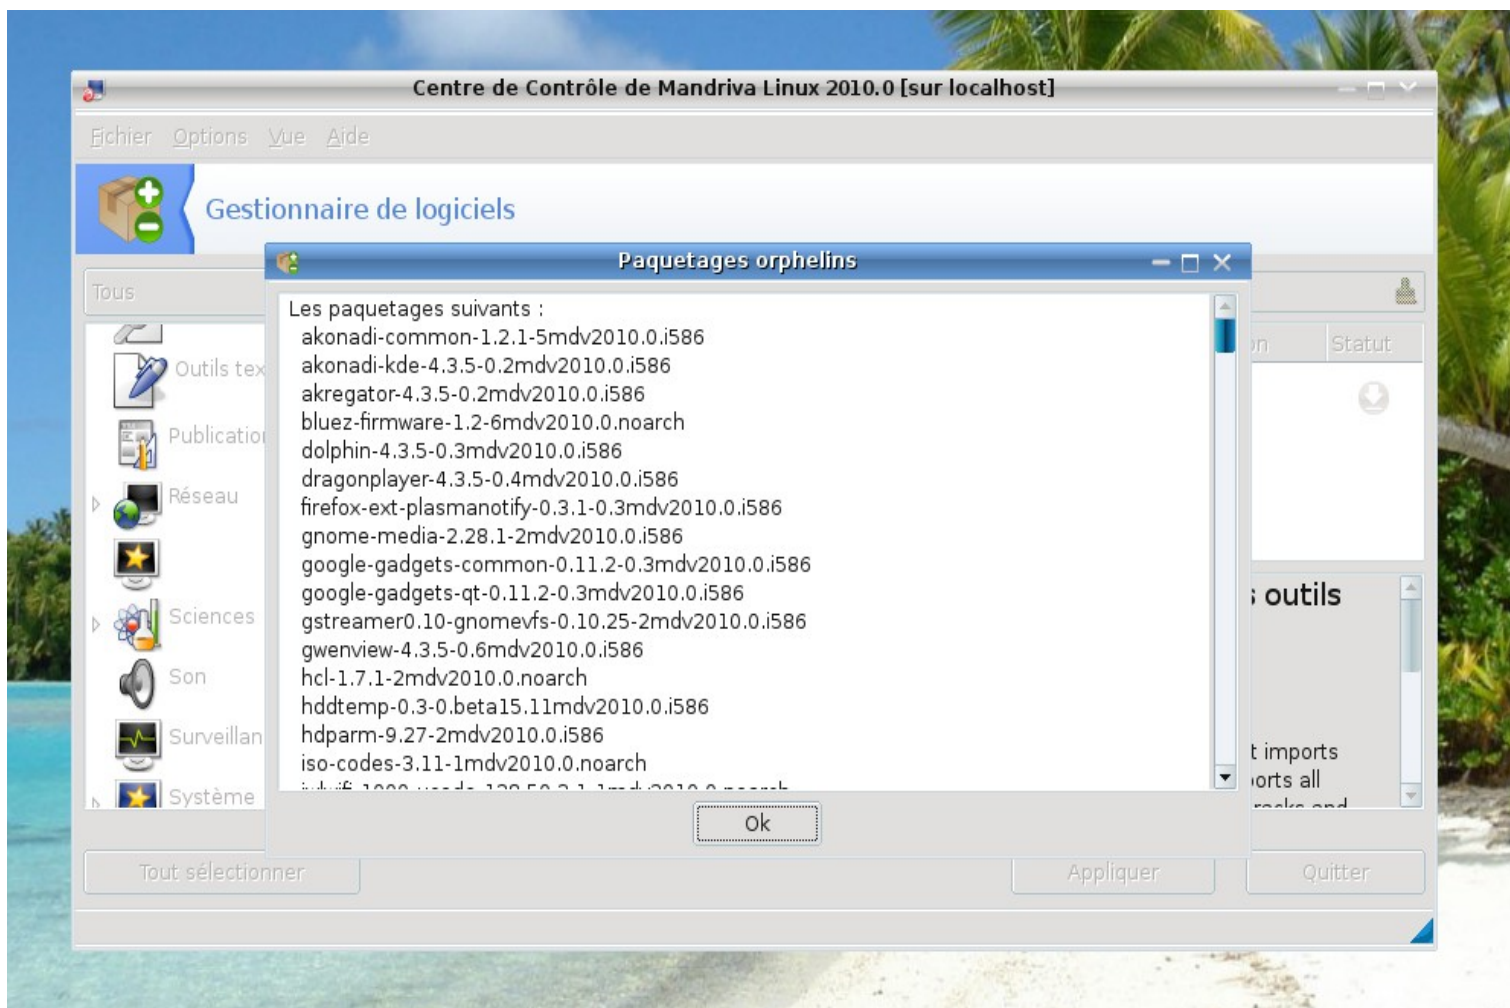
Centre de Contrôle de Mandriva Linux 2010.0 [sur localhost]

Fichier Options Vue Aide

Gestionnaire de logiciels

Tous

Outils tex

Publicatio

Réseau

Sciences

Son

Surveillan

Système

Statut

outils

t imports
orts all

Paquetages orphelins

Les paquetages suivants :
akonadi-common-1.2.1-5mdv2010.0.i586
akonadi-kde-4.3.5-0.2mdv2010.0.i586
akregator-4.3.5-0.2mdv2010.0.i586
bluez-firmware-1.2-6mdv2010.0.noarch
dolphin-4.3.5-0.3mdv2010.0.i586
dragonplayer-4.3.5-0.4mdv2010.0.i586
firefox-ext-plasmanotify-0.3.1-0.3mdv2010.0.i586
gnome-media-2.28.1-2mdv2010.0.i586
google-gadgets-common-0.11.2-0.3mdv2010.0.i586
google-gadgets-qt-0.11.2-0.3mdv2010.0.i586
gstreamer0.10-gnomevfs-0.10.25-2mdv2010.0.i586
gwenview-4.3.5-0.6mdv2010.0.i586
hcl-1.7.1-2mdv2010.0.noarch
hddtemp-0.3-0.beta15.11mdv2010.0.i586
hdparm-9.27-2mdv2010.0.i586
iso-codes-3.11-1mdv2010.0.noarch
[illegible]

Ok

Tout sélectionner

Appliquer

Quitter